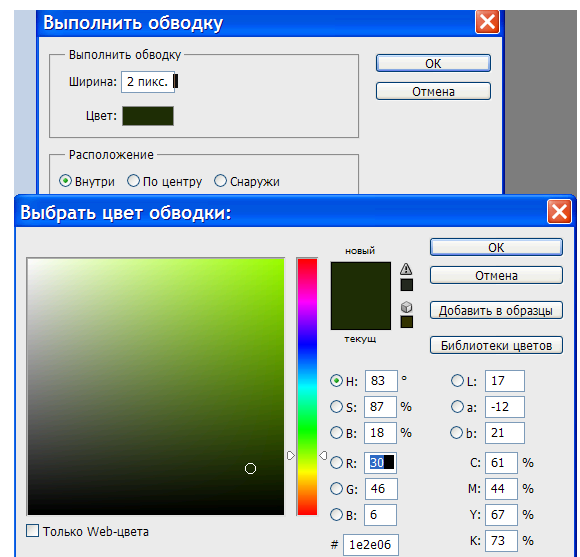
Выполнить обводку

Выполнить обводку

Ширина: 2 пикс.

Цвет:

OK

Отмена

Расположение

Внутри По центру Снаружи

Выбрать цвет обводки:

новый

текущ

OK

Отмена

Добавить в образцы

Библиотеки цветов

H: 83 °

S: 87 %

B: 18 %

R: 30

G: 46

B: 6

L: 17

a: -12

b: 21

C: 61 %

M: 44 %

Y: 67 %

K: 73 %

# 1e2e06

Только Web-цвета